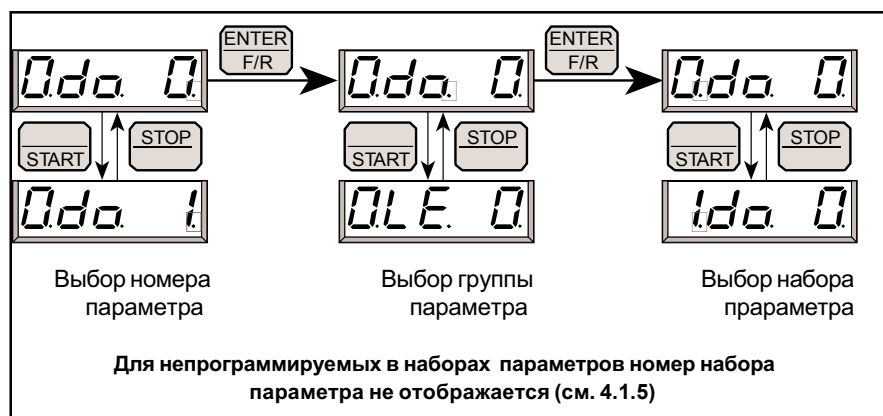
ENTER
F/R

ENTER
F/R

0.do. 0.

0.do. 0.

0.do. 0.

START

STOP

START

STOP

START

STOP

0.do. 1.

0.LE. 0.

1do. 0.

Выбор номера параметра

Выбор группы параметра

Выбор набора прараметра

Для непрограммируемых в наборах параметров номер набора параметра не отображается (см. 4.1.5)